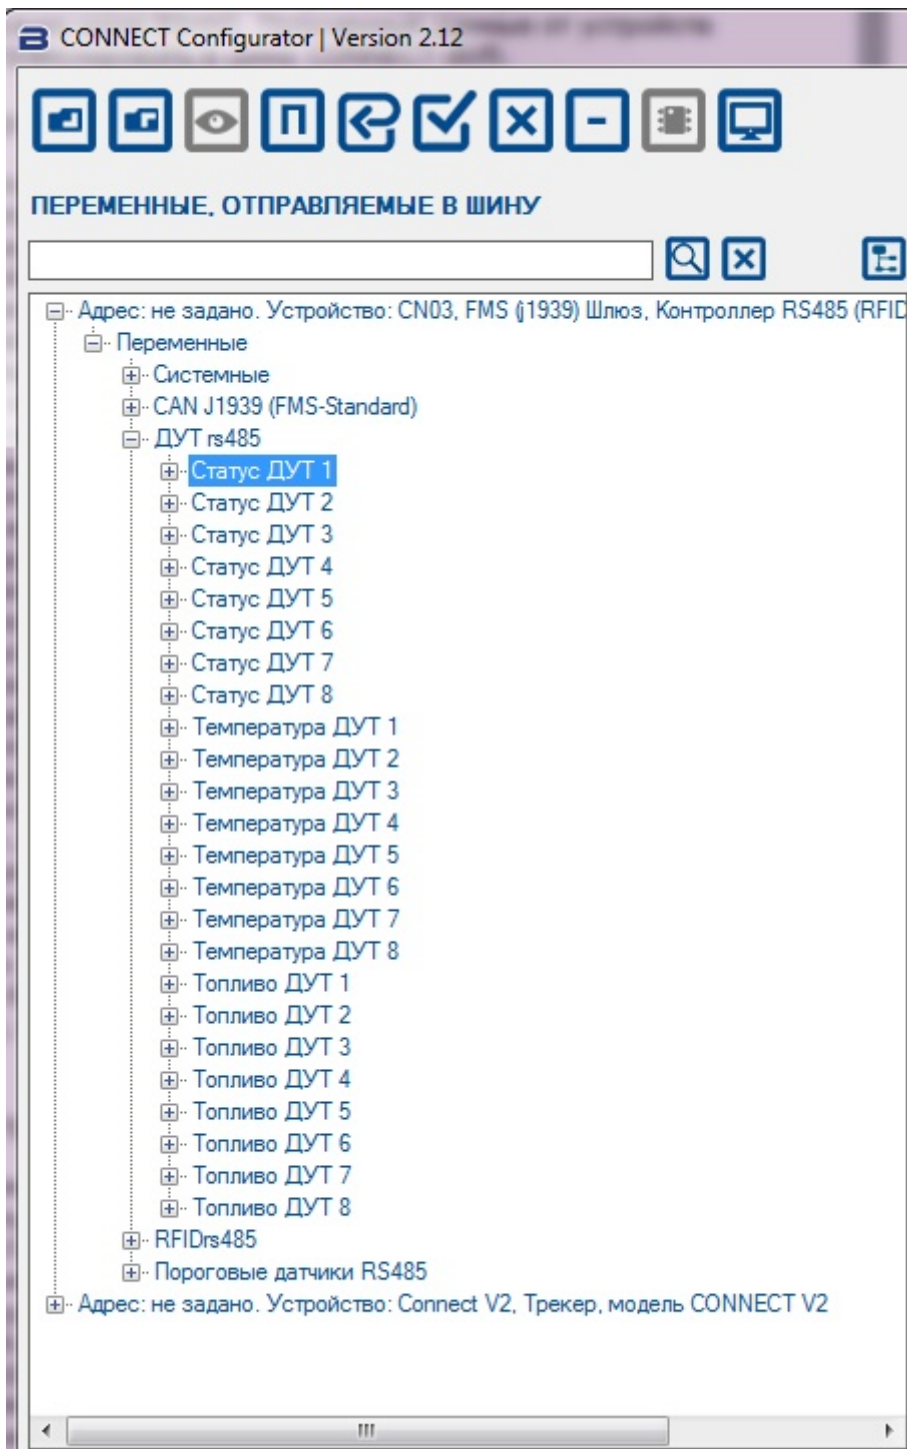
CONNECT Configurator | Version 2.12

ПЕРЕМЕННЫЕ, ОТПРАВЛЯЕМЫЕ В ШИНУ

Адрес: не задано. Устройство: CN03, FMS (j1939) Шлюз, Контроллер RS485 (RFID
Переменные
Системные
CAN J1939 (FMS-Standard)
ДУТ rs485
Статус ДУТ 1
Статус ДУТ 2
Статус ДУТ 3
Статус ДУТ 4
Статус ДУТ 5
Статус ДУТ 6
Статус ДУТ 7
Статус ДУТ 8
Температура ДУТ 1
Температура ДУТ 2
Температура ДУТ 3
Температура ДУТ 4
Температура ДУТ 5
Температура ДУТ 6
Температура ДУТ 7
Температура ДУТ 8
Топливо ДУТ 1
Топливо ДУТ 2
Топливо ДУТ 3
Топливо ДУТ 4
Топливо ДУТ 5
Топливо ДУТ 6
Топливо ДУТ 7
Топливо ДУТ 8
RFIDrs485
Пороговые датчики RS485
Адрес: не задано. Устройство: Connect V2, Трекер, модель CONNECT V2